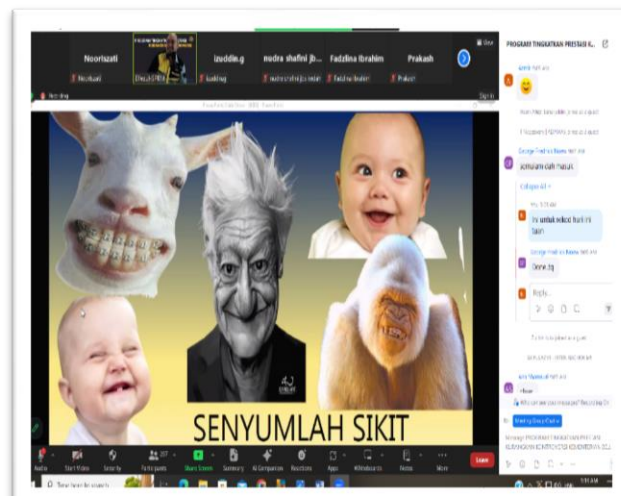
Noorisati
izuddin.g
nodra shafini jb...
Fadzlina Ibrahim
Prakash
View

PROGRAM TINGKATKAN PRESTASI K...

George Fredrick Raves
semuanya dah masuk

Collapse all

ini untuk sekod hari ini

Done.tq

Reply...

SENYUMLAH SIKIT

Audio
Start Video
Security
Participants
Share Screen
Summary
AI Companion
Reactions
Apps
Whiteboards
Notes
More
Leave